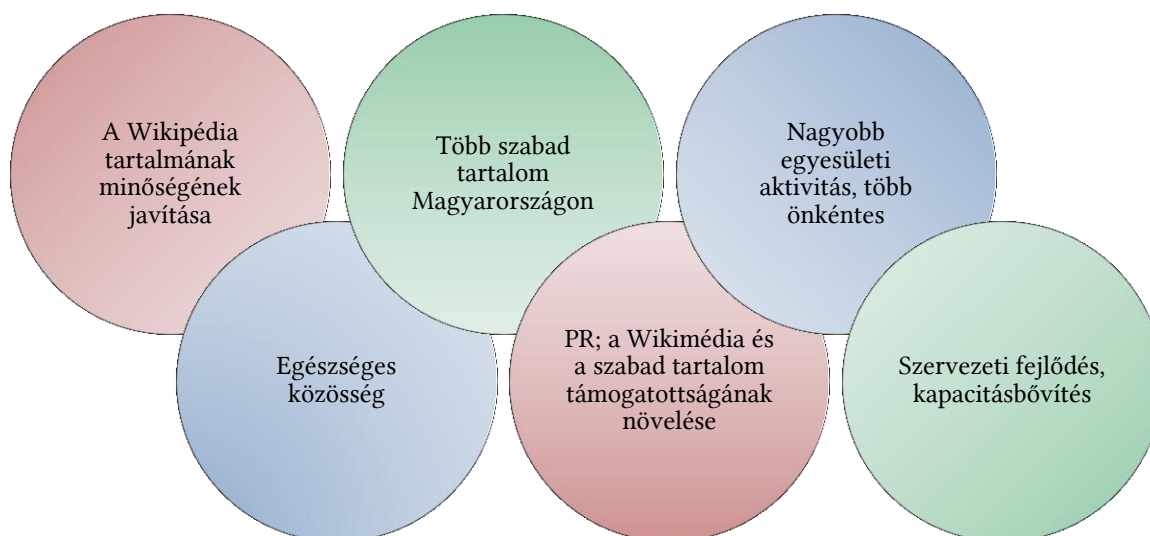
A Wikipédia tartalmának minőségének javítása

Több szabad tartalom Magyarországon

Nagyobb egyesületi aktivitás, több önkéntes

Egészséges közösség

PR; a Wikimédia és a szabad tartalom támogatottságának növelése

Szervezeti fejlődés, kapacitásbővítés